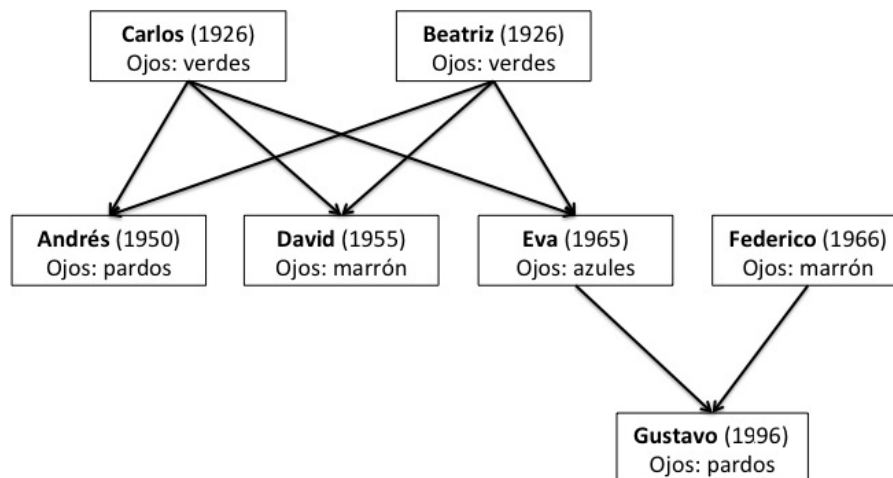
**Carlos** (1926)
Ojos: verdes

**Beatriz** (1926)
Ojos: verdes

**Andrés** (1950)
Ojos: pardos

**David** (1955)
Ojos: marrón

**Eva** (1965)
Ojos: azules

**Federico** (1966)
Ojos: marrón

**Gustavo** (1996)
Ojos: pardos